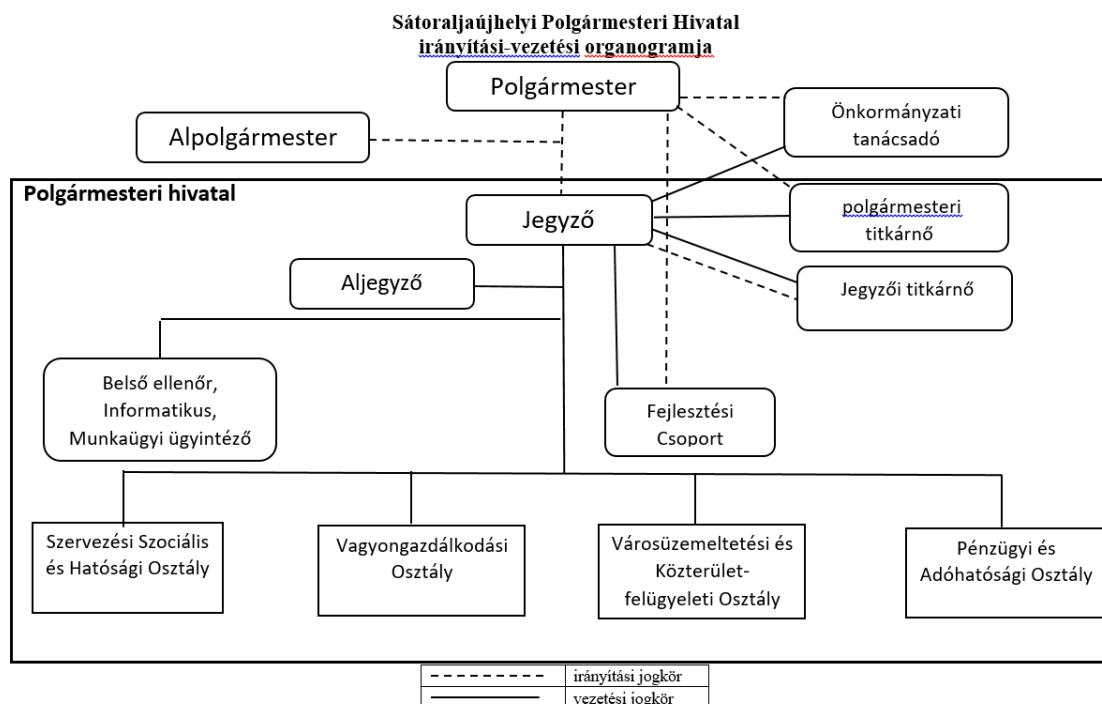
Sátoraljaújhelyi Polgármesteri Hivatal
irányítási-vezetési organogramja

Polgármester

Alpolgármester

Önkormányzati tanácsadó

Polgármesteri hivatal

Jegyző

polgármesteri titkárnő

Aljegyző

Jegyzői titkárnő

Belső ellenőr, Informatikus, Munkaügyi ügyintéző

Fejlesztési Csoport

Szervezési Szociális és Hatósági Osztály

Vagyongazdálkodási Osztály

Városüzemeltetési és Közterület-felügyeleti Osztály

Pénzügyi és Adóhatósági Osztály

| - - - - - - - - | irányítási jogkör |
|---|---|
| ———— | vezetési jogkör |